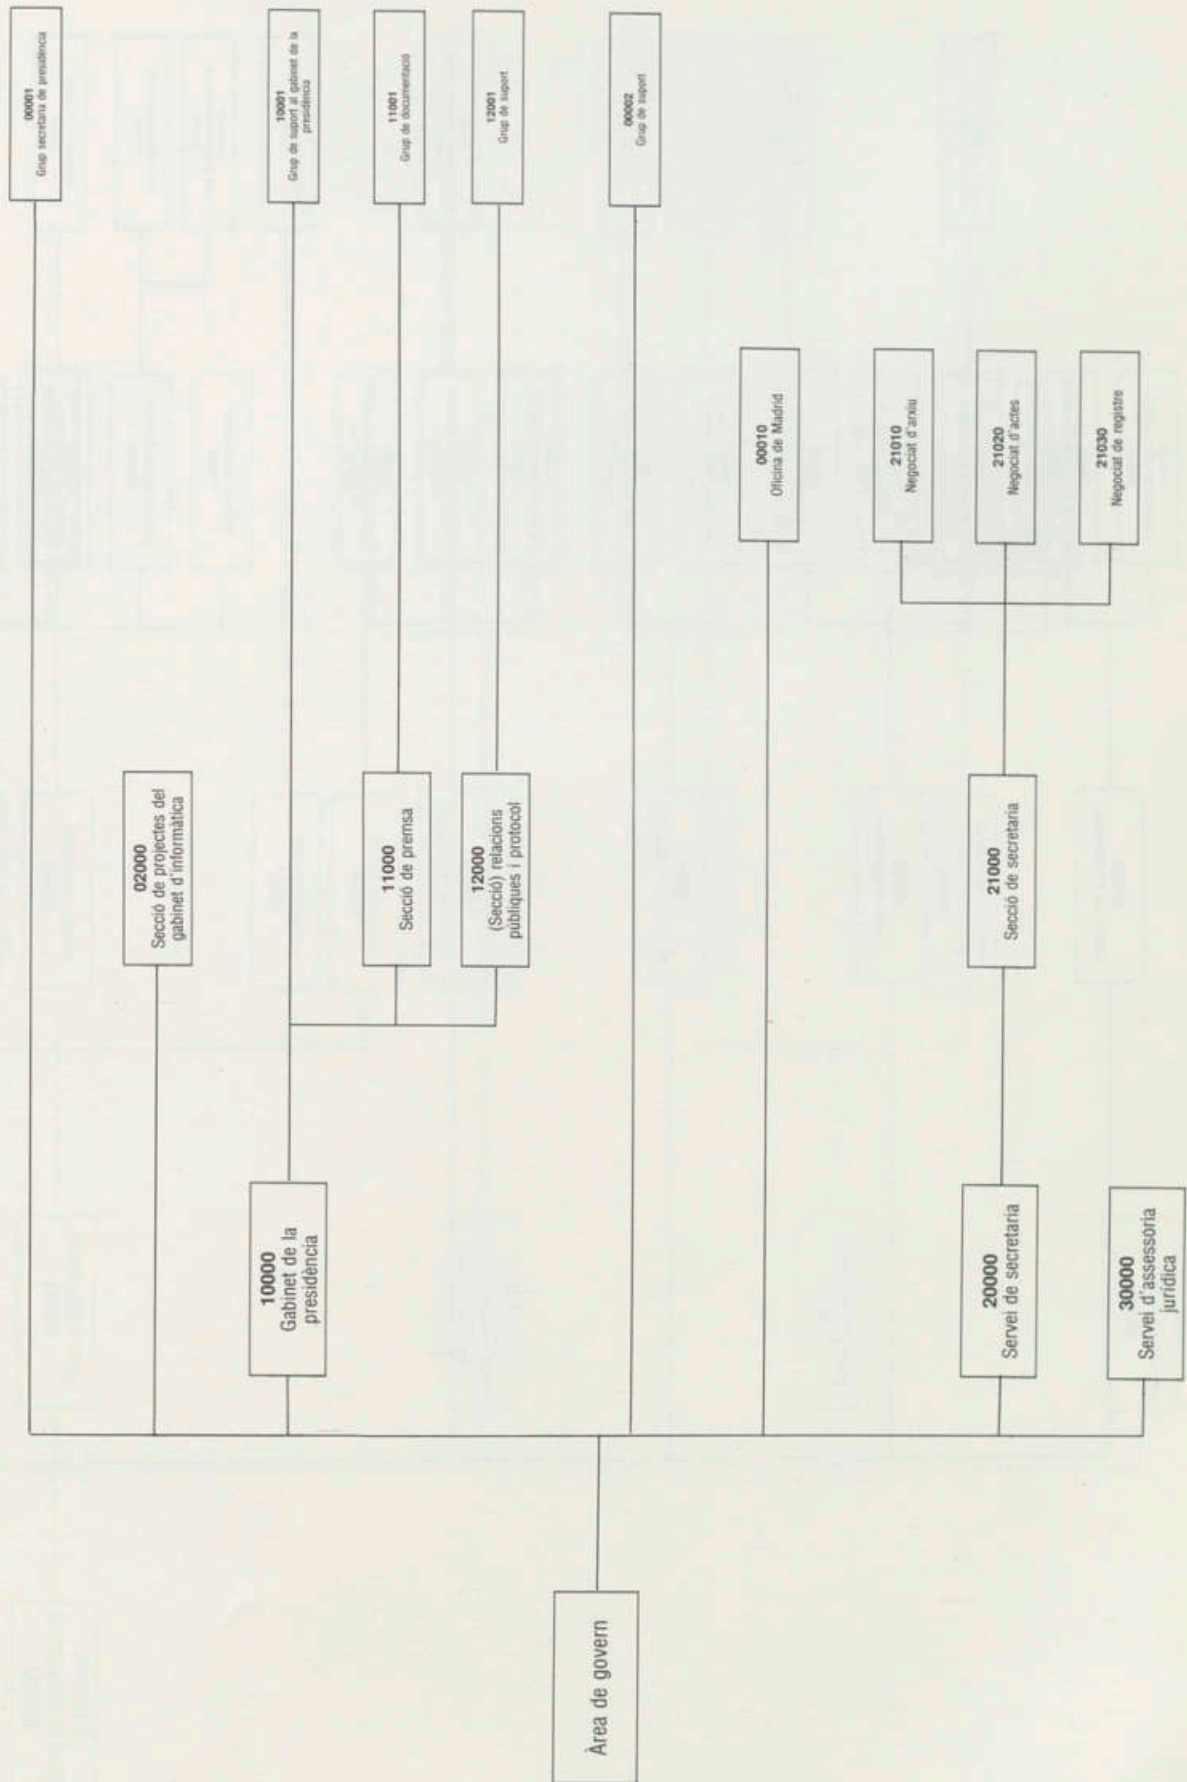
Àrea de govern

00001
Grup secretaria de presidència

02000
Secció de projectes del gabinet d'informàtica

10000
Gabinet de la presidència

10001
Grup de suport al gabinet de la presidència

11000
Secció de premsa

11001
Grup de documentació

12000
(Secció) relacions públiques i protocol

12001
Grup de suport

00002
Grup de suport

00010
Oficina de Madrid

20000
Servei de secretaria

21000
Secció de secretaria

21010
Negociat d'arxiu

21020
Negociat d'actes

21030
Negociat de registre

30000
Servei d'assessoria jurídica